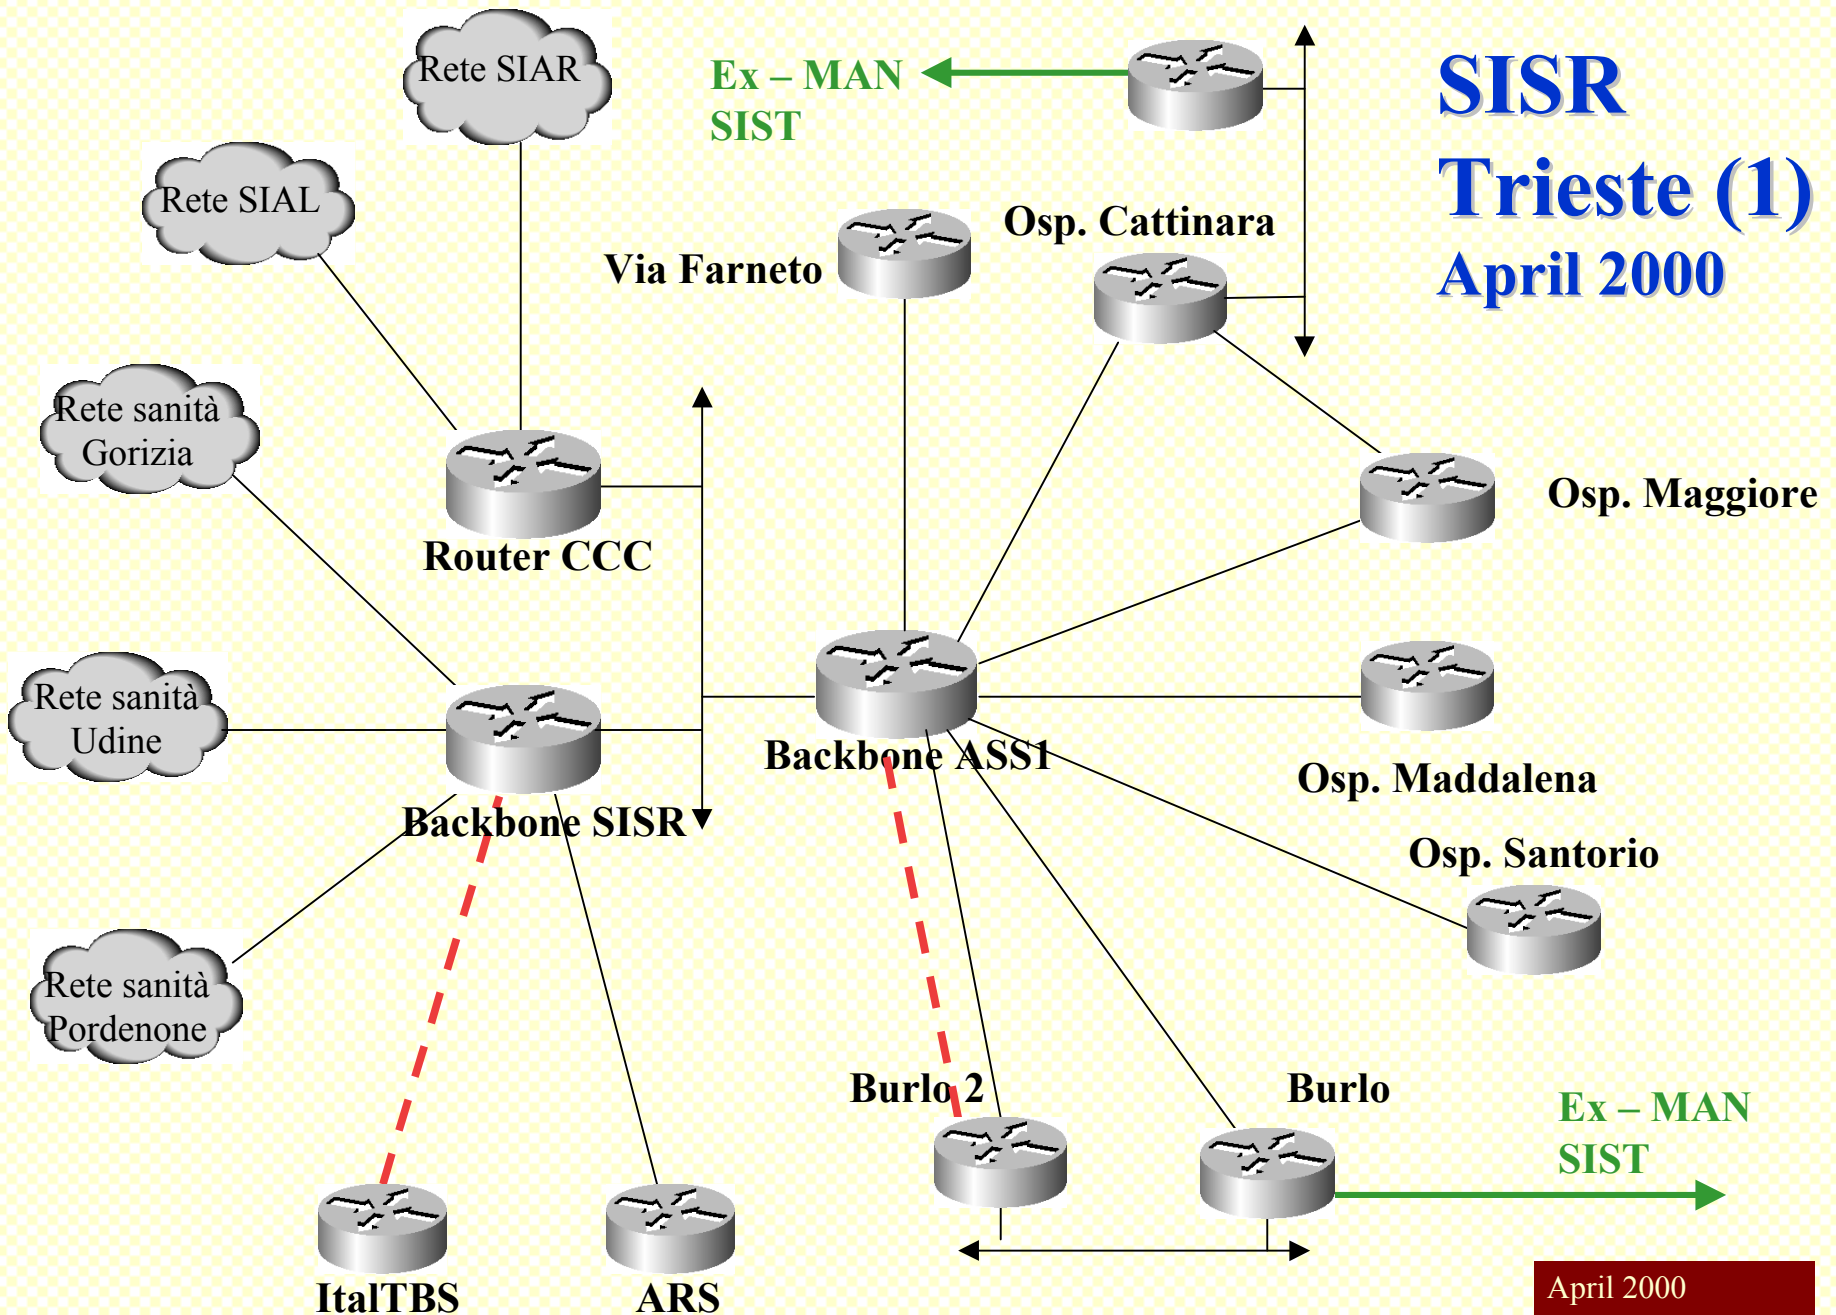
SISR
Trieste (1)
April 2000

Rete SIAR

Ex – MAN
SIST

Rete SIAL

Via Farneto

Osp. Cattinara

Rete sanità
Gorizia

Router CCC

Osp. Maggiore

Rete sanità
Udine

Backbone ASS1

Backbone SISR

Osp. Maddalena

Osp. Santorio

Rete sanità
Pordenone

Burlo 2

Burlo

Ex – MAN
SIST

ItalTBS

ARS

April 2000